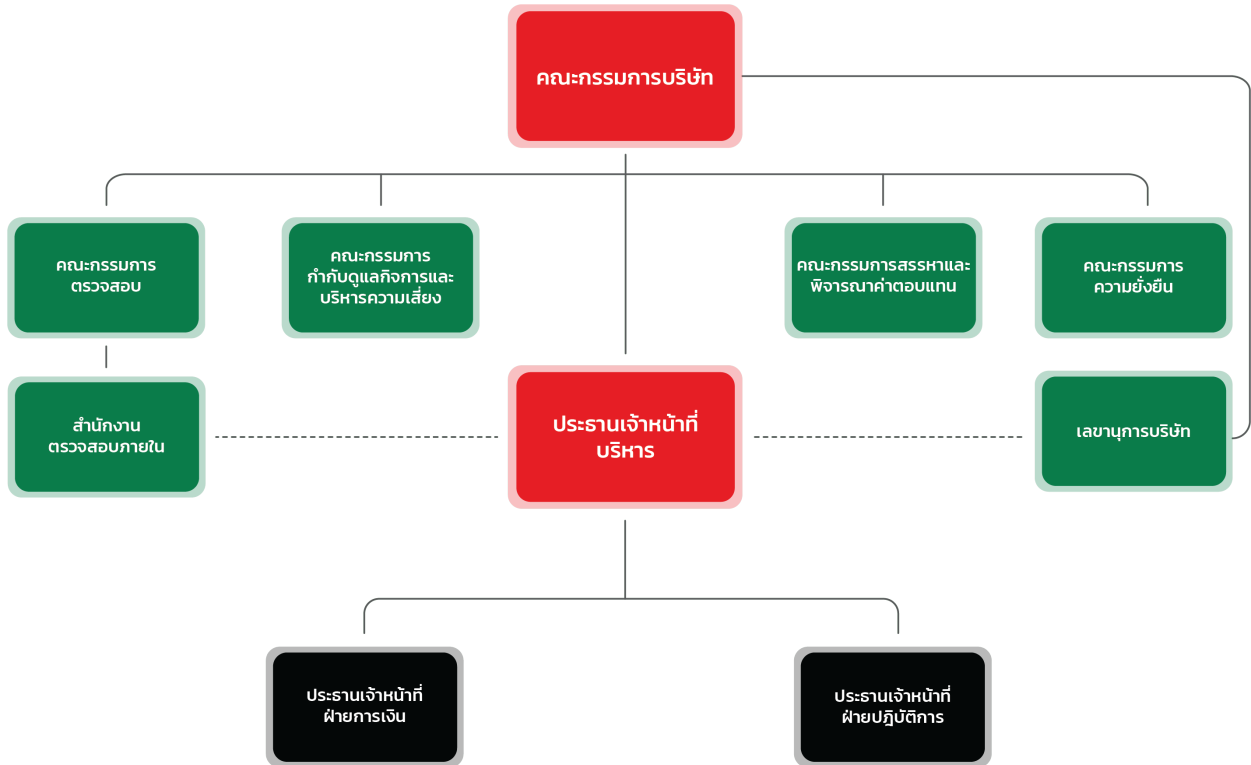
คณะกรรมการบริษัท

คณะกรรมการ
ตรวจสอบ

คณะกรรมการ
กำกับดูแลกิจการและ
บริหารความเสี่ยง

คณะกรรมการสรรหาและ
พิจารณาค่าตอบแทน

คณะกรรมการ
ความยั่งยืน

สำนักงาน
ตรวจสอบภายใน

ประธานเจ้าหน้าที่
บริหาร

เลขานุการบริษัท

ประธานเจ้าหน้าที่
ฝ่ายการเงิน

ประธานเจ้าหน้าที่
ฝ่ายปฏิบัติการ